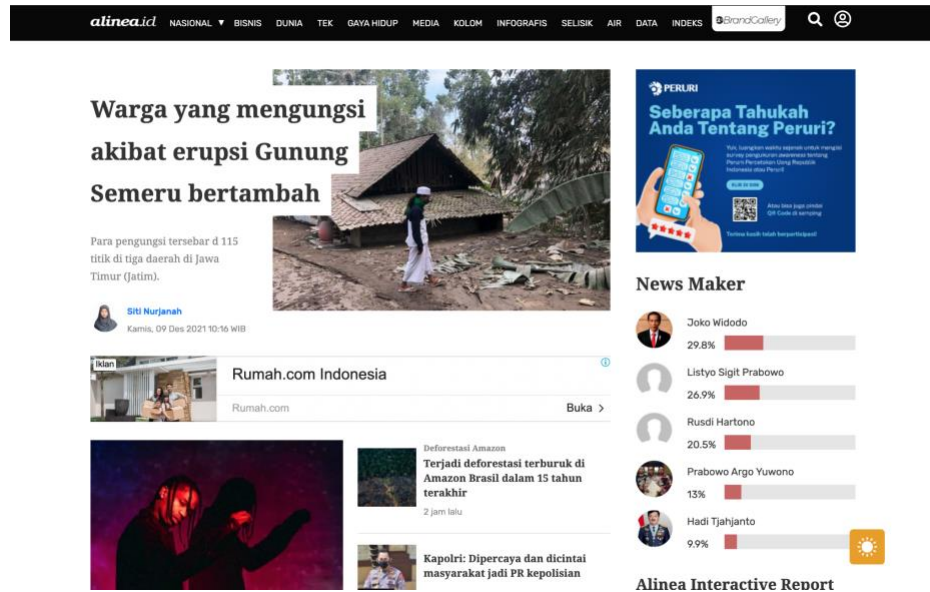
alinea.id NASIONAL ▼ BISNIS DUNIA TEK GAYA HIDUP MEDIA KOLOM INFOGRAFIS SELISIK AIR DATA INDEKS BrandGallery

Warga yang mengungsi akibat erupsi Gunung Semeru bertambah

Para pengungsi tersebar d 115 titik di tiga daerah di Jawa Timur (Jatim).

Siti Nurjanah
Kamis, 09 Des 2021 10:16 WIB

Iklan
Rumah.com Indonesia
Rumah.com
Buka >

Deforestasi Amazon
Terjadi deforestasi terburuk di Amazon Brasil dalam 15 tahun terakhir
2 jam lalu

Kapolri: Dipercaya dan dicintai masyarakat jadi PR kepolisian

PERURI
Seberapa Tahukah Anda Tentang Peruri?
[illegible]

News Maker

| Joko Widodo | 29.8% |
|---|---|
| Listyo Sigit Prabowo | 26.9% |
| Rusdi Hartono | 20.5% |
| Prabowo Argo Yuwono | 13% |
| Hadi Tjahjanto | 9.9% |

Alinea Interactive Report